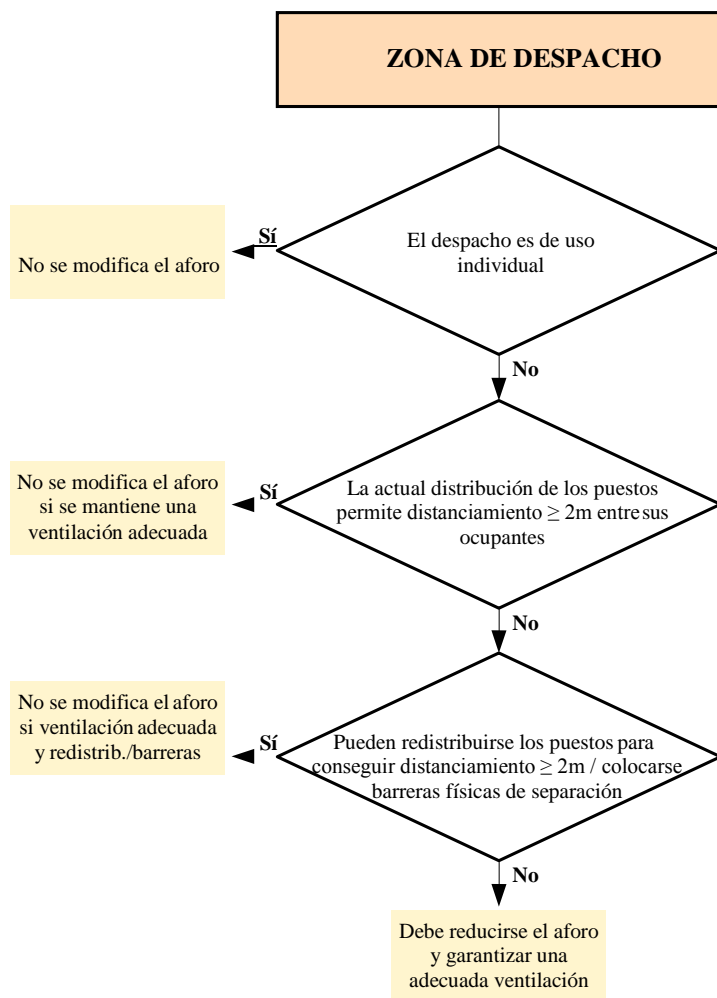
ZONA DE DESPACHO

El despacho es de uso individual

Sí

No se modifica el aforo

No

La actual distribución de los puestos permite distanciamiento $\geq$ 2m entre sus ocupantes

Sí

No se modifica el aforo si se mantiene una ventilación adecuada

No

Pueden redistribuirse los puestos para conseguir distanciamiento $\geq$ 2m / colocarse barreras físicas de separación

Sí

No se modifica el aforo si ventilación adecuada y redistrib./barreras

No

Debe reducirse el aforo y garantizar una adecuada ventilación